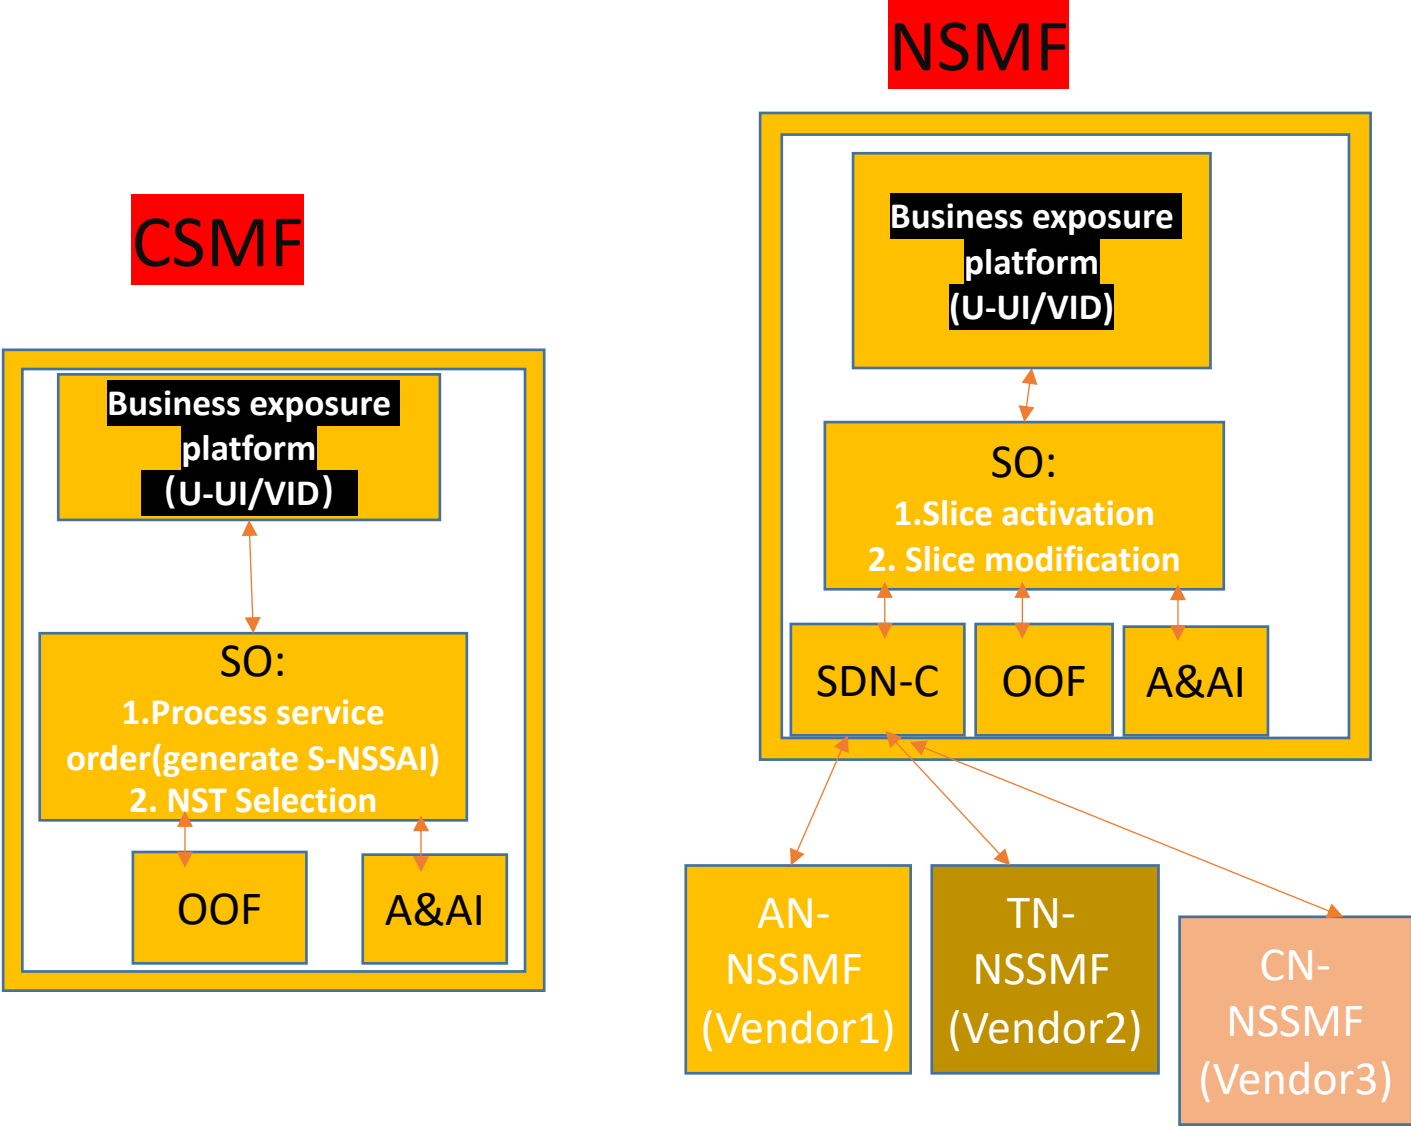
CSMF

Business exposure platform (U-UI/VID)

SO:
1.Process service order(generate S-NSSAI)
2. NST Selection

OOF

A&AI

NSMF

Business exposure platform (U-UI/VID)

SO:
1.Slice activation
2. Slice modification

SDN-C

OOF

A&AI

AN-NSSMF (Vendor1)

TN-NSSMF (Vendor2)

CN-NSSMF (Vendor3)